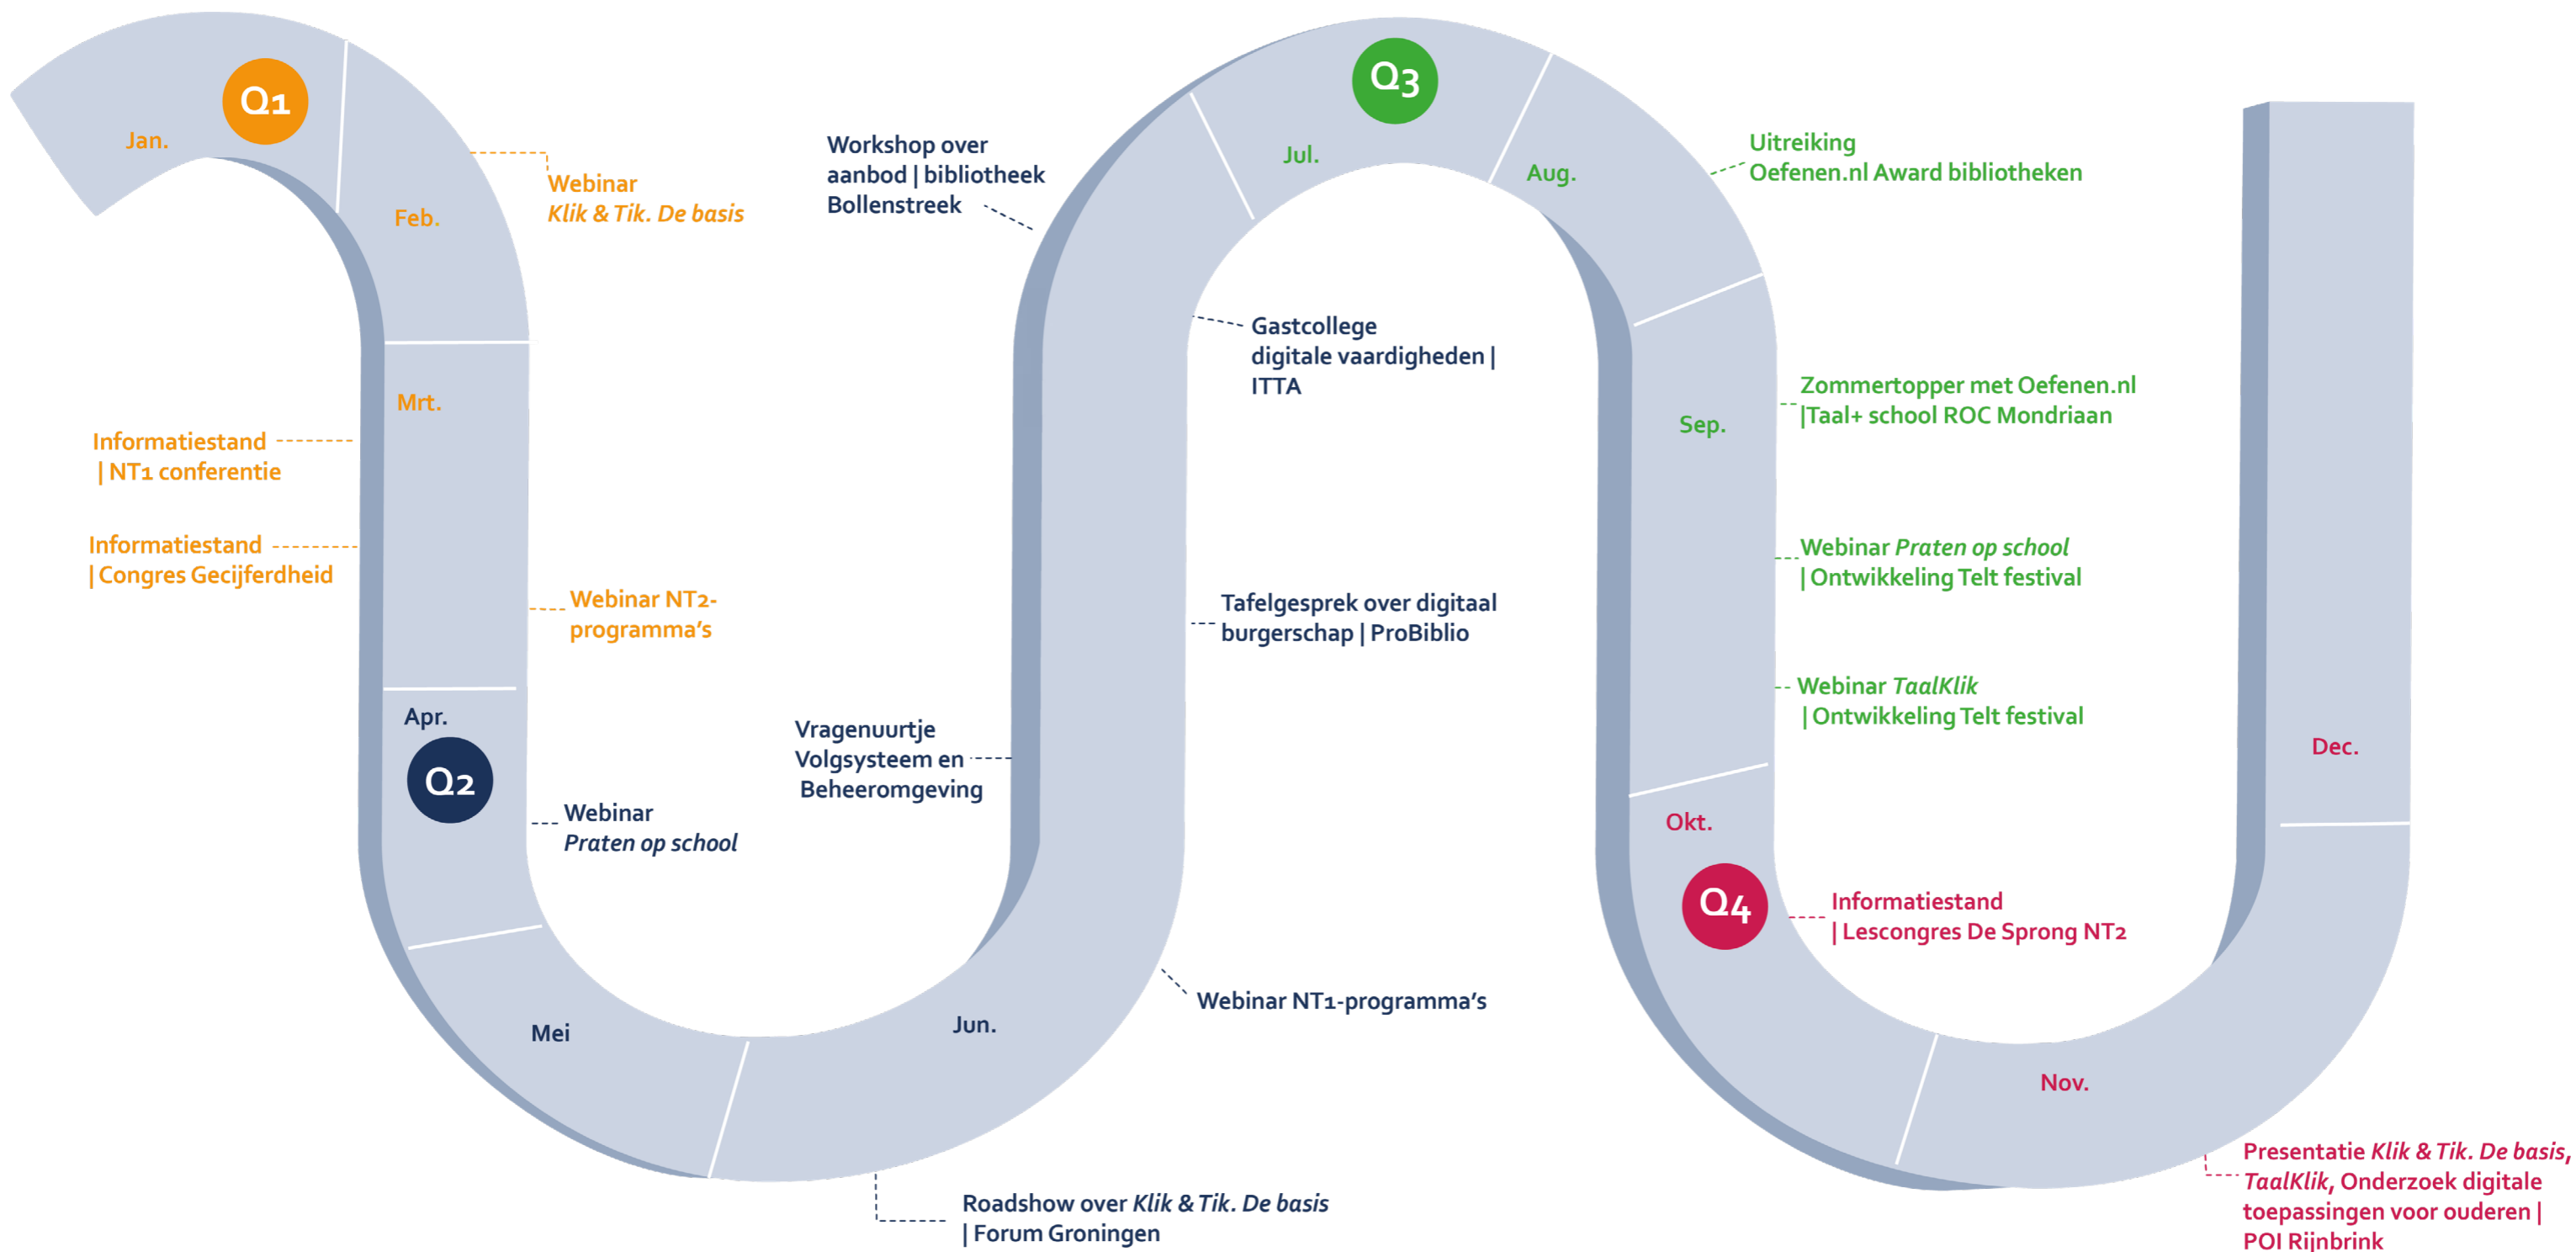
Q1

Jan.

Feb.

Webinar
*Klik & Tik. De basis*

Mrt.

Informatiestand
| NT1 conferentie

Informatiestand
| Congres Gecijferdheid

Webinar NT2-programma's

Apr.

Q2

Webinar
*Praten op school*

Mei

Jun.

Vragenuurtje Volgsysteem en Beheeromgeving

Roadshow over *Klik & Tik. De basis*
| Forum Groningen

Workshop over aanbod | bibliotheek Bollenstreek

Q3

Jul.

Aug.

Gastcollege digitale vaardigheden | ITTA

Tafelgesprek over digitaal burgerschap | ProBiblio

Webinar NT1-programma's

Uitreiking
Oefenen.nl Award bibliotheken

Sep.

Zommertopper met Oefenen.nl
|Taal+ school ROC Mondriaan

Webinar *Praten op school*
| Ontwikkeling Telt festival

Webinar *TaalKlik*
| Ontwikkeling Telt festival

Okt.

Q4

Informatiestand
| Lescongres De Sprong NT2

Nov.

Dec.

Presentatie *Klik & Tik. De basis*, *TaalKlik*, Onderzoek digitale toepassingen voor ouderen | POI Rijnbrink